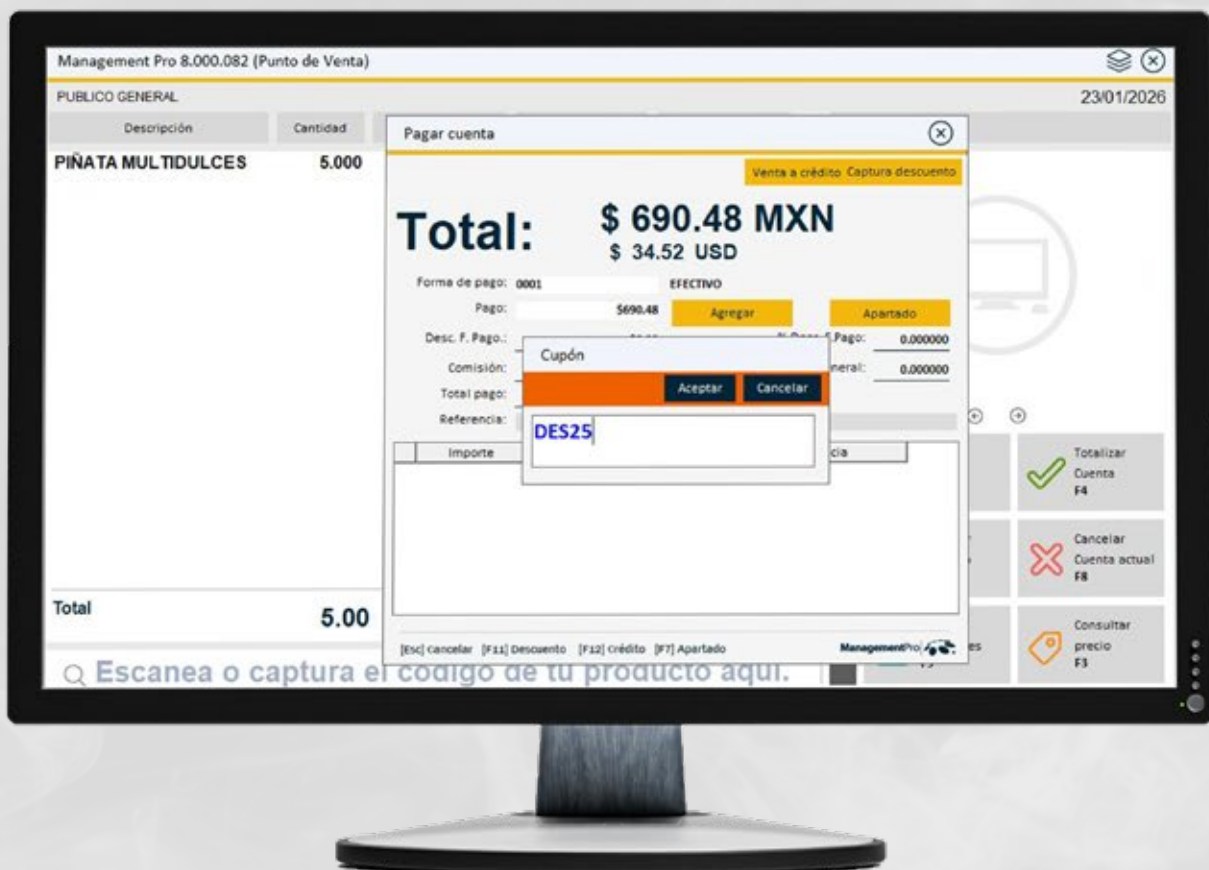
Management Pro 8.000.082 (Punto de Venta)

PUBLICO GENERAL

23/01/2026

| Descripción | Cantidad |
|---|---|
| PIÑATA MULTIDULCES | 5.000 |

Total 5.00

Escanea o captura el código de tu producto aquí.

Pagar cuenta

Venta a crédito Captura descuento

Total: $ 690.48 MXN
$ 34.52 USD

Forma de pago: 0001 EFECTIVO

Pago: $690.48 Agregar Apartado

Desc. F. Pago.: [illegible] % Desc. F. Pago: 0.000000

Comisión: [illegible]neral: 0.000000

Total pago:

Referencia:

Importe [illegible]cia

Cupón

Aceptar Cancelar

DES25

[Esc] Cancelar [F11] Descuento [F12] Crédito [F7] Apartado

ManagementPro

Totalizar Cuenta F4

Cancelar Cuenta actual F8

Consultar precio F3

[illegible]es